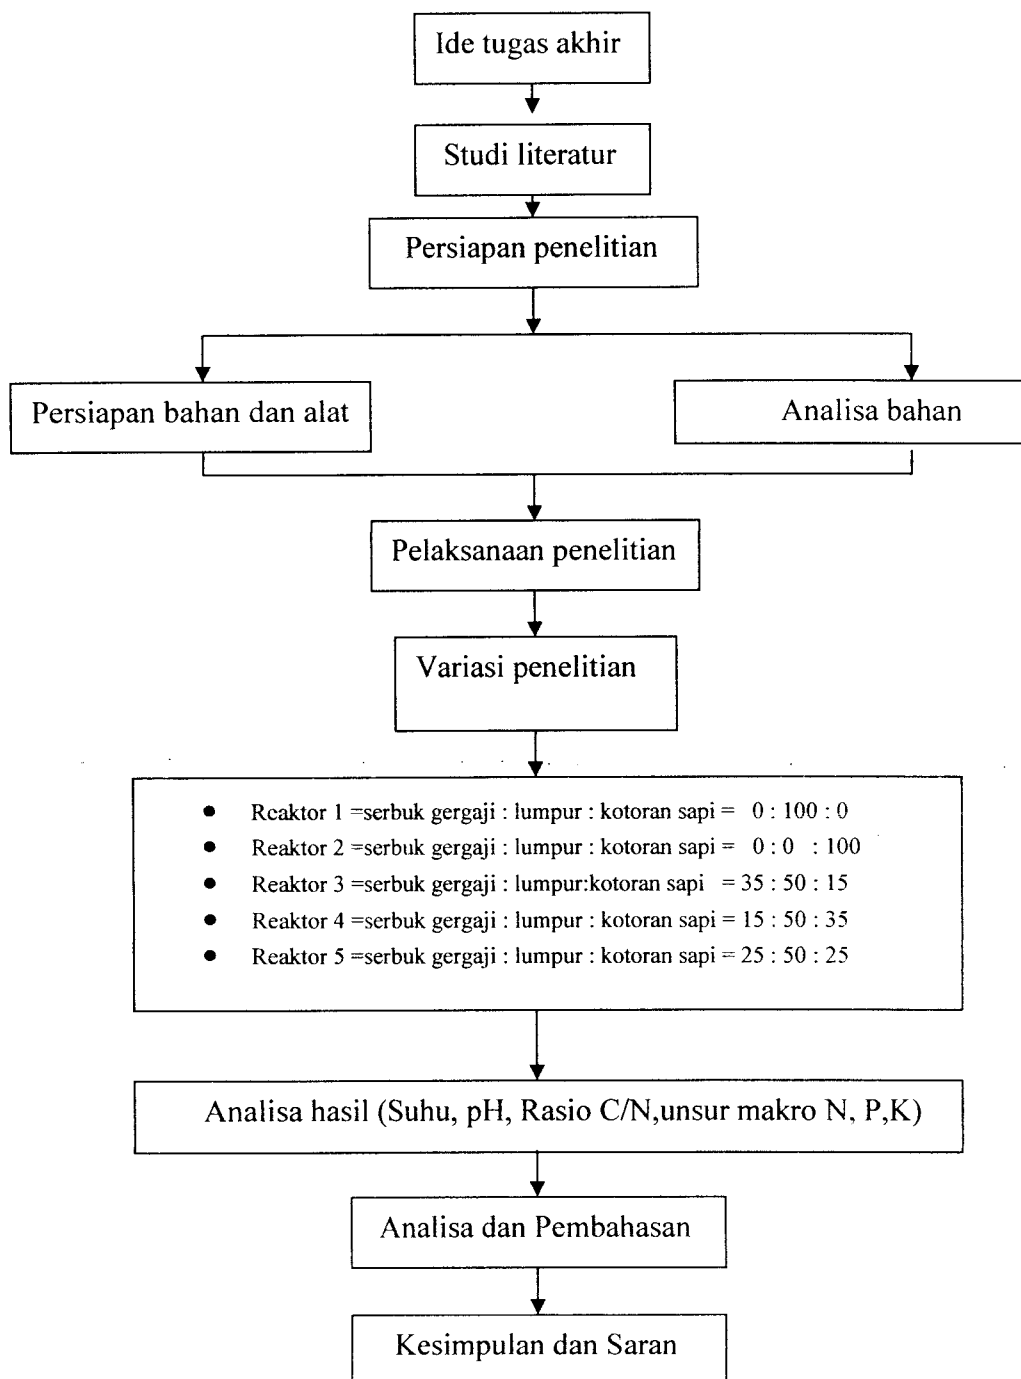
Ide tugas akhir

Studi literatur

Persiapan penelitian

Persiapan bahan dan alat

Analisa bahan

Pelaksanaan penelitian

Variasi penelitian

- Rcaktor 1 =serbuk gergaji : lumpur : kotoran sapi = 0 : 100 : 0
- Reaktor 2 =serbuk gergaji : lumpur : kotoran sapi = 0 : 0 : 100
- Reaktor 3 =serbuk gergaji : lumpur:kotoran sapi = 35 : 50 : 15
- Reaktor 4 =serbuk gergaji : lumpur : kotoran sapi = 15 : 50 : 35
- Reaktor 5 =serbuk gergaji : lumpur : kotoran sapi = 25 : 50 : 25

Analisa hasil (Suhu, pH, Rasio C/N,unsur makro N, P,K)

Analisa dan Pembahasan

Kesimpulan dan Saran